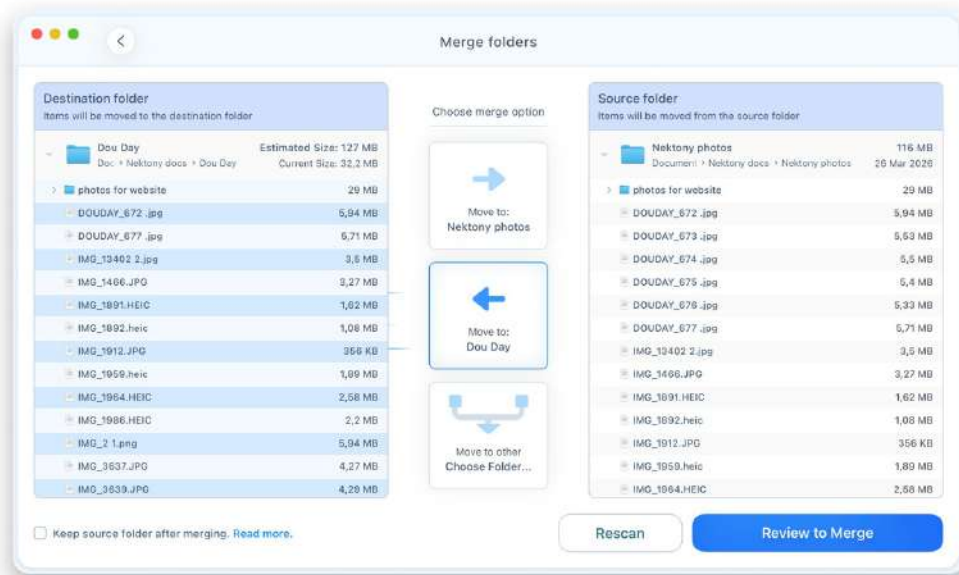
Merge folders

Destination folder
Items will be moved to the destination folder

Dou Day
Doc › Nektony docs › Dou Day
Estimated Size: 127 MB
Current Size: 32,2 MB

| | |
|---|---|
| photos for website | 29 MB |
| DOUDAY_672 .jpg | 5,94 MB |
| DOUDAY_677 .jpg | 5,71 MB |
| IMG_13402 2.jpg | 3,5 MB |
| IMG_1466.JPG | 3,27 MB |
| IMG_1891.HEIC | 1,62 MB |
| IMG_1892.heic | 1,08 MB |
| IMG_1912.JPG | 356 KB |
| IMG_1959.heic | 1,89 MB |
| IMG_1964.HEIC | 2,58 MB |
| IMG_1986.HEIC | 2,2 MB |
| IMG_2 1.png | 5,94 MB |
| IMG_3637.JPG | 4,27 MB |
| IMG_3639.JPG | 4,28 MB |

Choose merge option

Move to:
Nektony photos

Move to:
Dou Day

Move to other
Choose Folder...

Source folder
Items will be moved from the source folder

Nektony photos
Document › Nektony docs › Nektony photos
116 MB
26 Mar 2020

| | |
|---|---|
| photos for website | 29 MB |
| DOUDAY_672 .jpg | 5,94 MB |
| DOUDAY_673 .jpg | 5,53 MB |
| DOUDAY_674 .jpg | 5,5 MB |
| DOUDAY_675 .jpg | 5,4 MB |
| DOUDAY_676 .jpg | 5,33 MB |
| DOUDAY_677 .jpg | 5,71 MB |
| IMG_13402 2.jpg | 3,5 MB |
| IMG_1466.JPG | 3,27 MB |
| IMG_1891.HEIC | 1,62 MB |
| IMG_1892.heic | 1,08 MB |
| IMG_1912.JPG | 356 KB |
| IMG_1959.heic | 1,89 MB |
| IMG_1964.HEIC | 2,58 MB |

Keep source folder after merging. Read more.

Rescan

Review to Merge